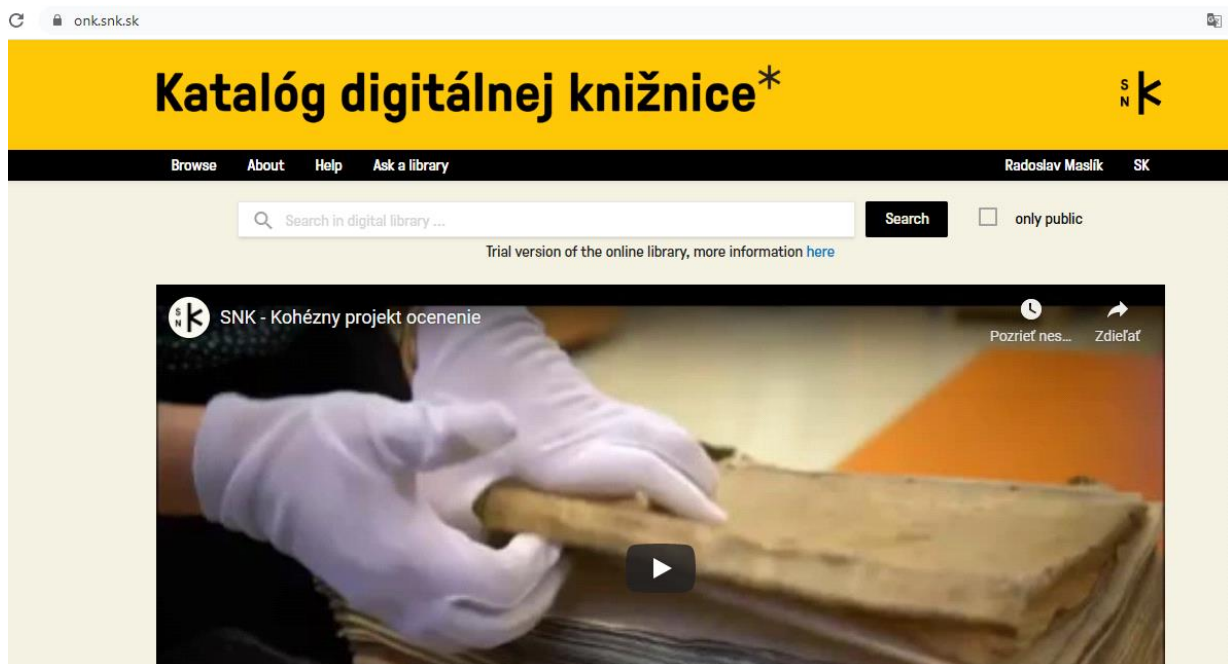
onk.snk.sk

Katalóg digitálnej knižnice*

S N K

Browse About Help Ask a library

Radoslav Maslík SK

Search in digital library ...

Search

only public

Trial version of the online library, more information here

SNK - Kohézny projekt ocenenie

Pozrieť nes...

Zdieľať